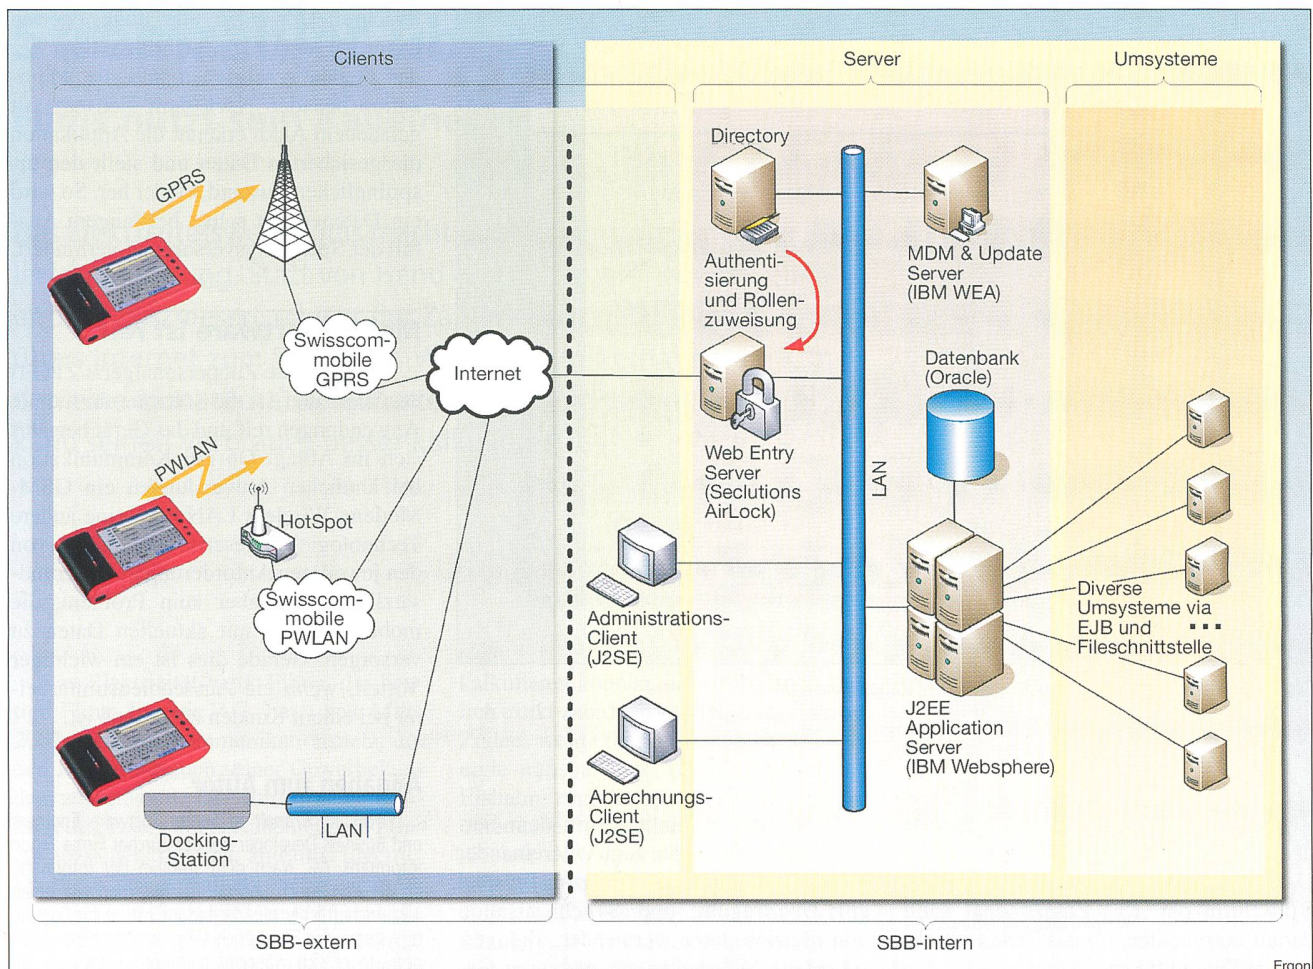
Clients

Server

Umsysteme

GPRS

Swisscom-mobile GPRS

Internet

PWLAN

HotSpot

Swisscom-mobile PWLAN

Docking-Station

LAN

Directory

Authentisierung und Rollenzuweisung

MDM & Update Server (IBM WEA)

Web Entry Server (Seclutions AirLock)

LAN

Datenbank (Oracle)

Administrations-Client (J2SE)

Abrechnungs-Client (J2SE)

J2EE Application Server (IBM Websphere)

Diverse Umsysteme via EJB und Fileschnittstelle

SBB-extern

SBB-intern

Ergon